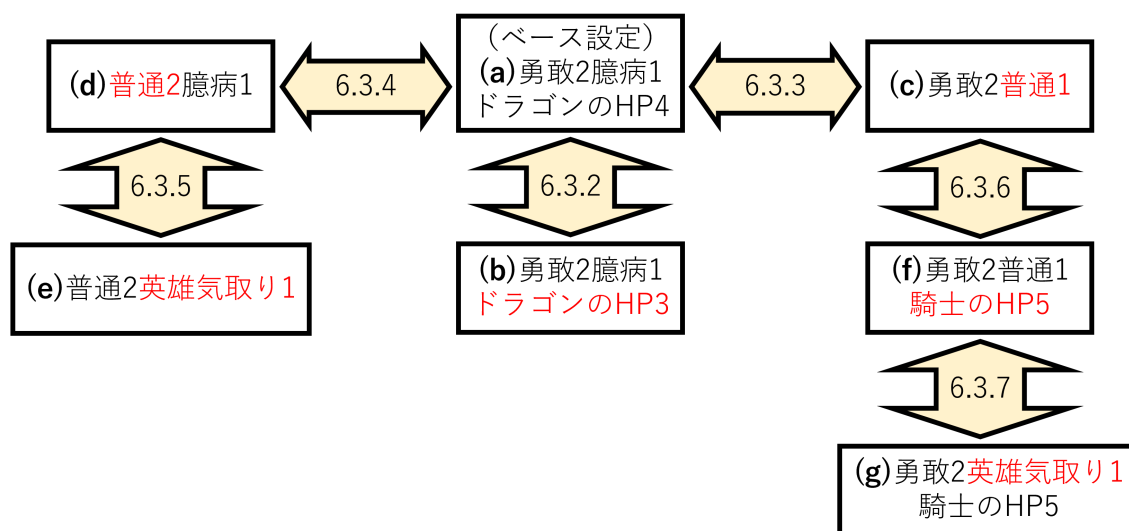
(d)普通2臆病1

6.3.4

（ベース設定）
(a)勇敢2臆病1
ドラゴンのHP4

6.3.3

(c)勇敢2普通1

6.3.5

6.3.2

6.3.6

(e)普通2英雄気取り1

(b)勇敢2臆病1
ドラゴンのHP3

(f)勇敢2普通1
騎士のHP5

6.3.7

(g)勇敢2英雄気取り1
騎士のHP5